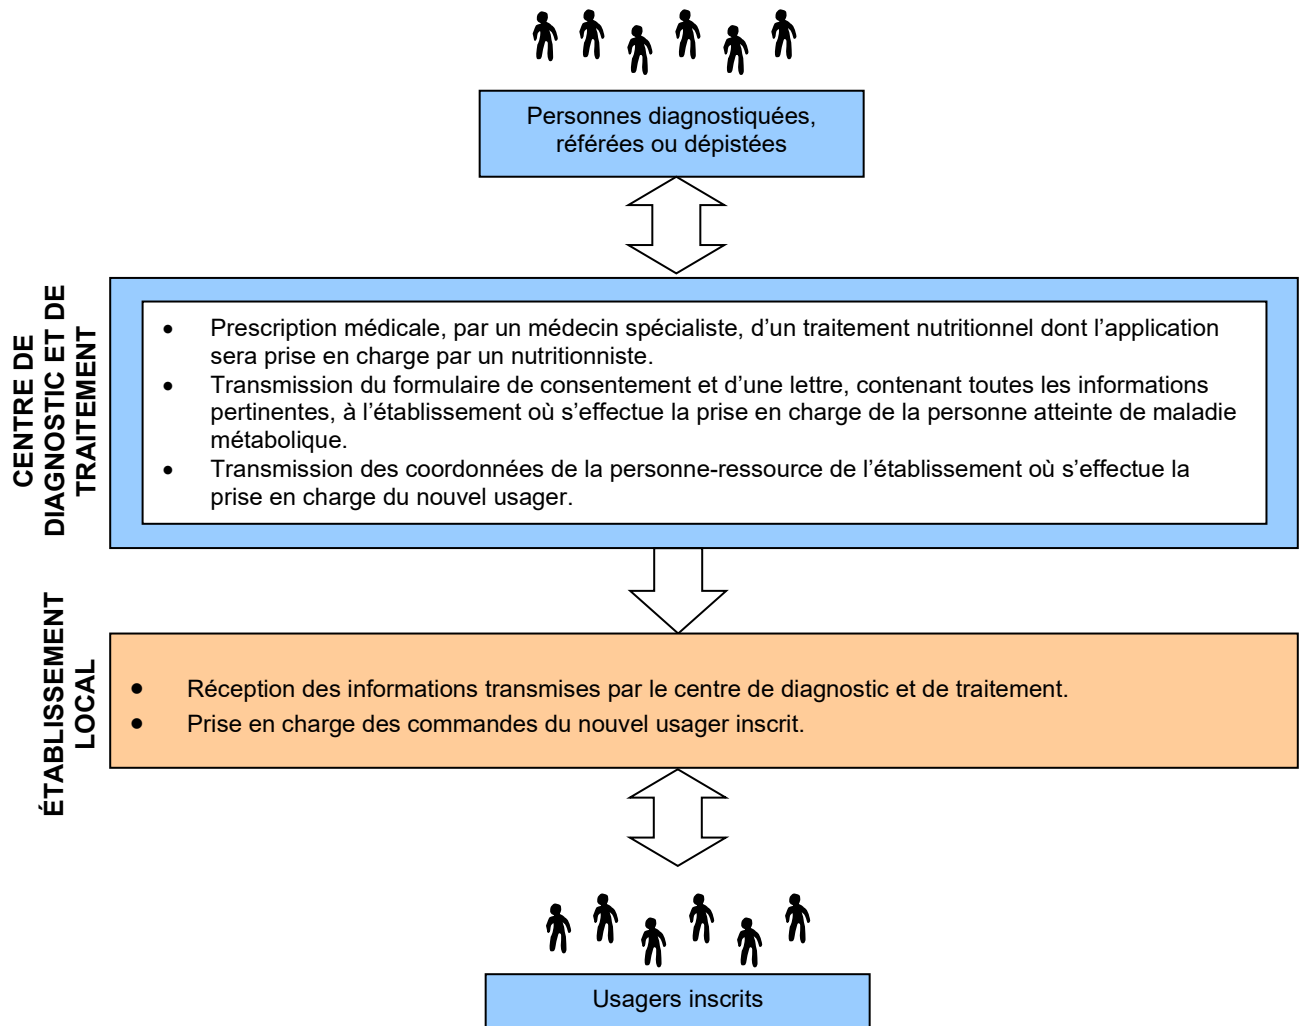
Personnes diagnostiquées, référées ou dépistées

CENTRE DE DIAGNOSTIC ET DE TRAITEMENT

- Prescription médicale, par un médecin spécialiste, d'un traitement nutritionnel dont l'application sera prise en charge par un nutritionniste.
- Transmission du formulaire de consentement et d'une lettre, contenant toutes les informations pertinentes, à l'établissement où s'effectue la prise en charge de la personne atteinte de maladie métabolique.
- Transmission des coordonnées de la personne-ressource de l'établissement où s'effectue la prise en charge du nouvel usager.

ÉTABLISSEMENT LOCAL

- Réception des informations transmises par le centre de diagnostic et de traitement.
- Prise en charge des commandes du nouvel usager inscrit.

Usagers inscrits